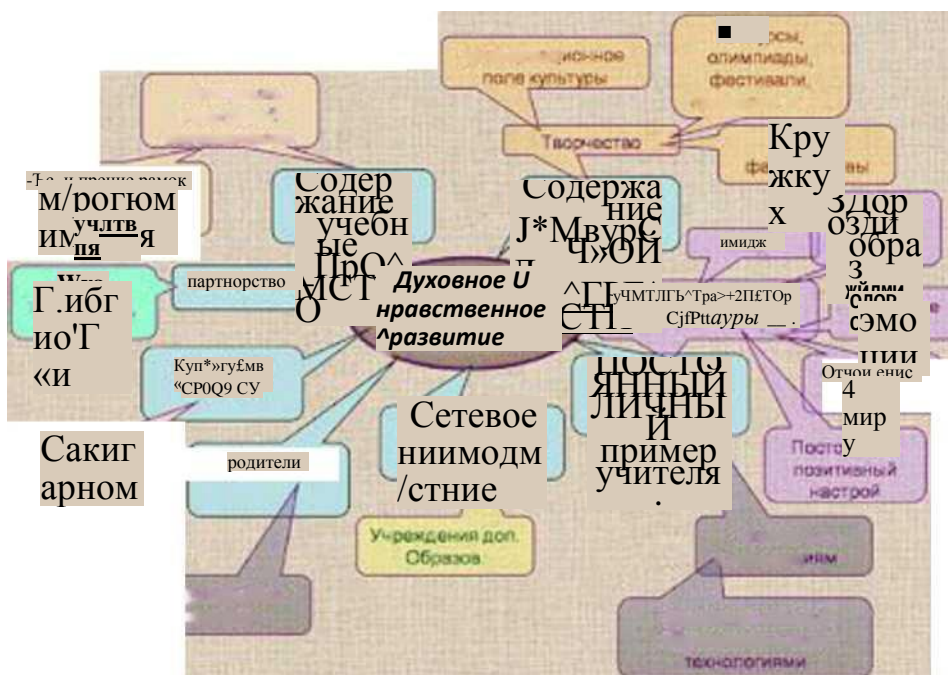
■ ...рсы, олимпиады, фестивали,

...исное поле культуры

Творчество

Кружках

Здоровый образ жизни

-Ђ-е и прочие рамок

м/рогюм им учлтв ия я

Содержание учебные ПрО^ ИСТО

Содержание J*МвурС ч»ОИ ^ГГ_ СТП

имидж

Духовное U нравственное ^развитие

партнорство

Г.ибг ио'Г «и

уЧМТЛГЪ^Тра>+2П£ТОр СjfРttауры __.

эмоции

Куп*»гу£мв "СР0Q9 СУ

постоянный личный пример учителя.

Отчоиенис 4 мир у

Сетевое ниимодм /стние

Позитивный настрой

Сакиг арном

родители

Учреждения доп. Образов.

технологиями